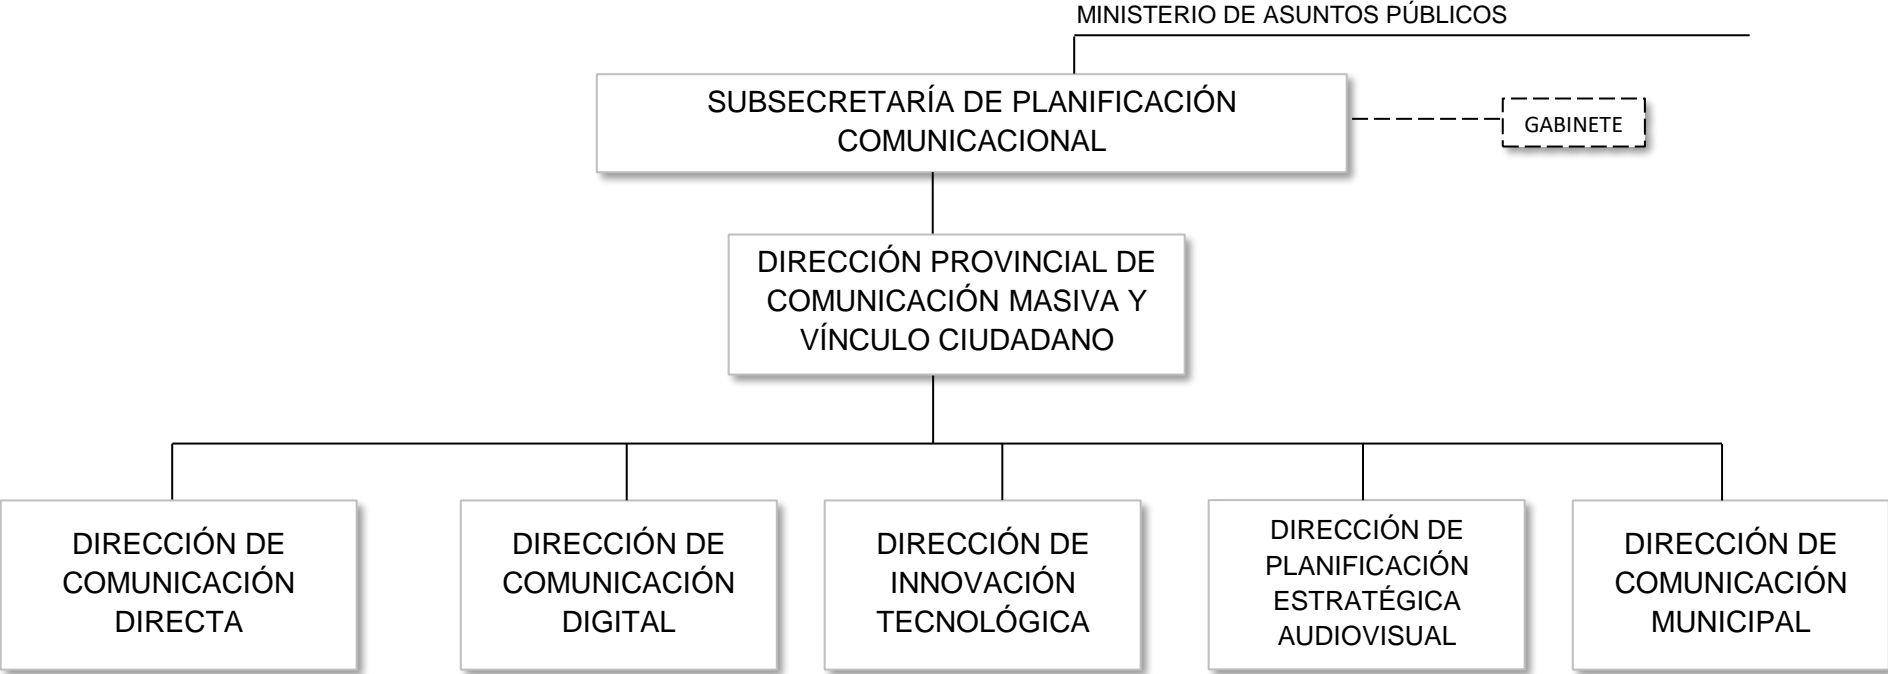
MINISTERIO DE ASUNTOS PÚBLICOS

SUBSECRETARÍA DE PLANIFICACIÓN COMUNICACIONAL

GABINETE

DIRECCIÓN PROVINCIAL DE COMUNICACIÓN MASIVA Y VÍNCULO CIUDADANO

DIRECCIÓN DE COMUNICACIÓN DIRECTA

DIRECCIÓN DE COMUNICACIÓN DIGITAL

DIRECCIÓN DE INNOVACIÓN TECNOLÓGICA

DIRECCIÓN DE PLANIFICACIÓN ESTRATÉGICA AUDIOVISUAL

DIRECCIÓN DE COMUNICACIÓN MUNICIPAL